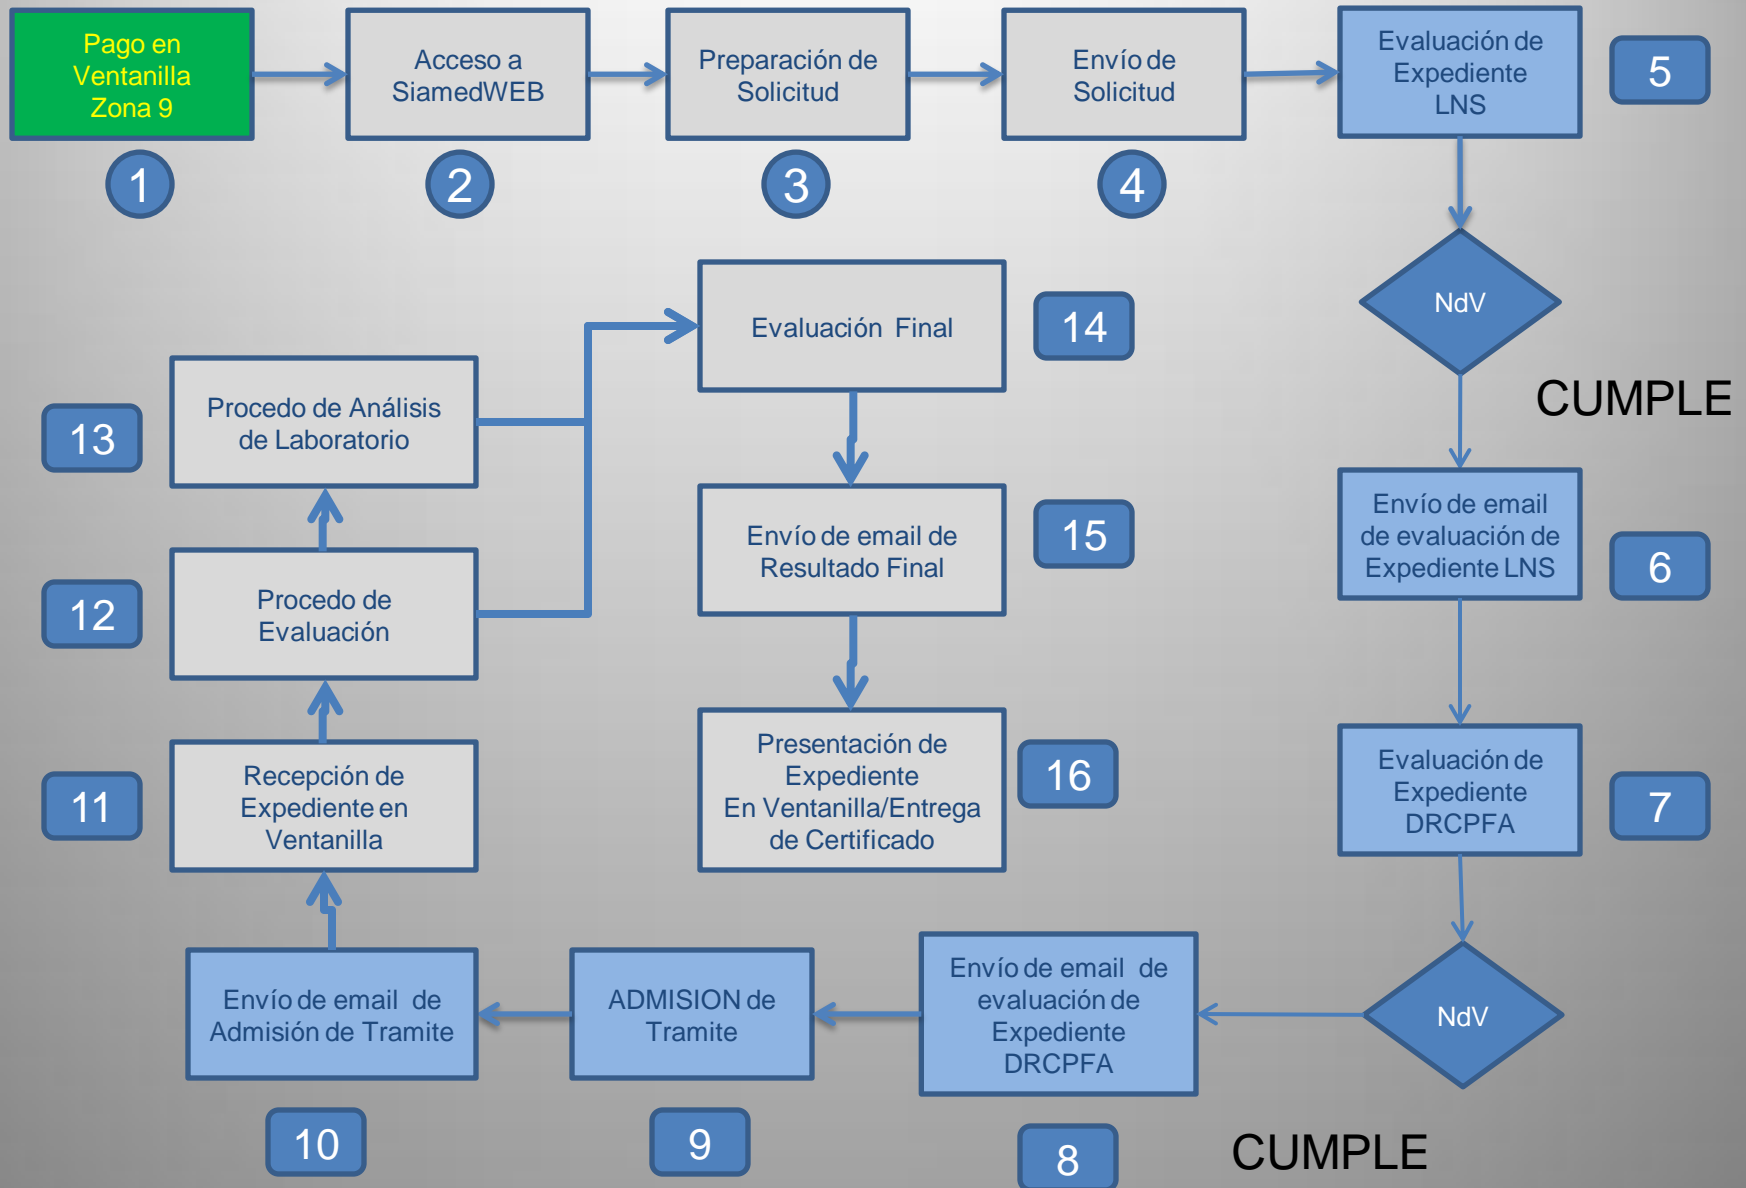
Pago en Ventanilla Zona 9

1

Acceso a SiamedWEB

2

Preparación de Solicitud

3

Envío de Solicitud

4

Evaluación de Expediente LNS

5

NdV

CUMPLE

Envío de email de evaluación de Expediente LNS

6

Evaluación de Expediente DRCPFA

7

NdV

Envío de email de evaluación de Expediente DRCPFA

8

CUMPLE

ADMISION de Tramite

9

Envío de email de Admisión de Tramite

10

Recepción de Expediente en Ventanilla

11

Procedo de Evaluación

12

Procedo de Análisis de Laboratorio

13

Evaluación Final

14

Envío de email de Resultado Final

15

Presentación de Expediente En Ventanilla/Entrega de Certificado

16